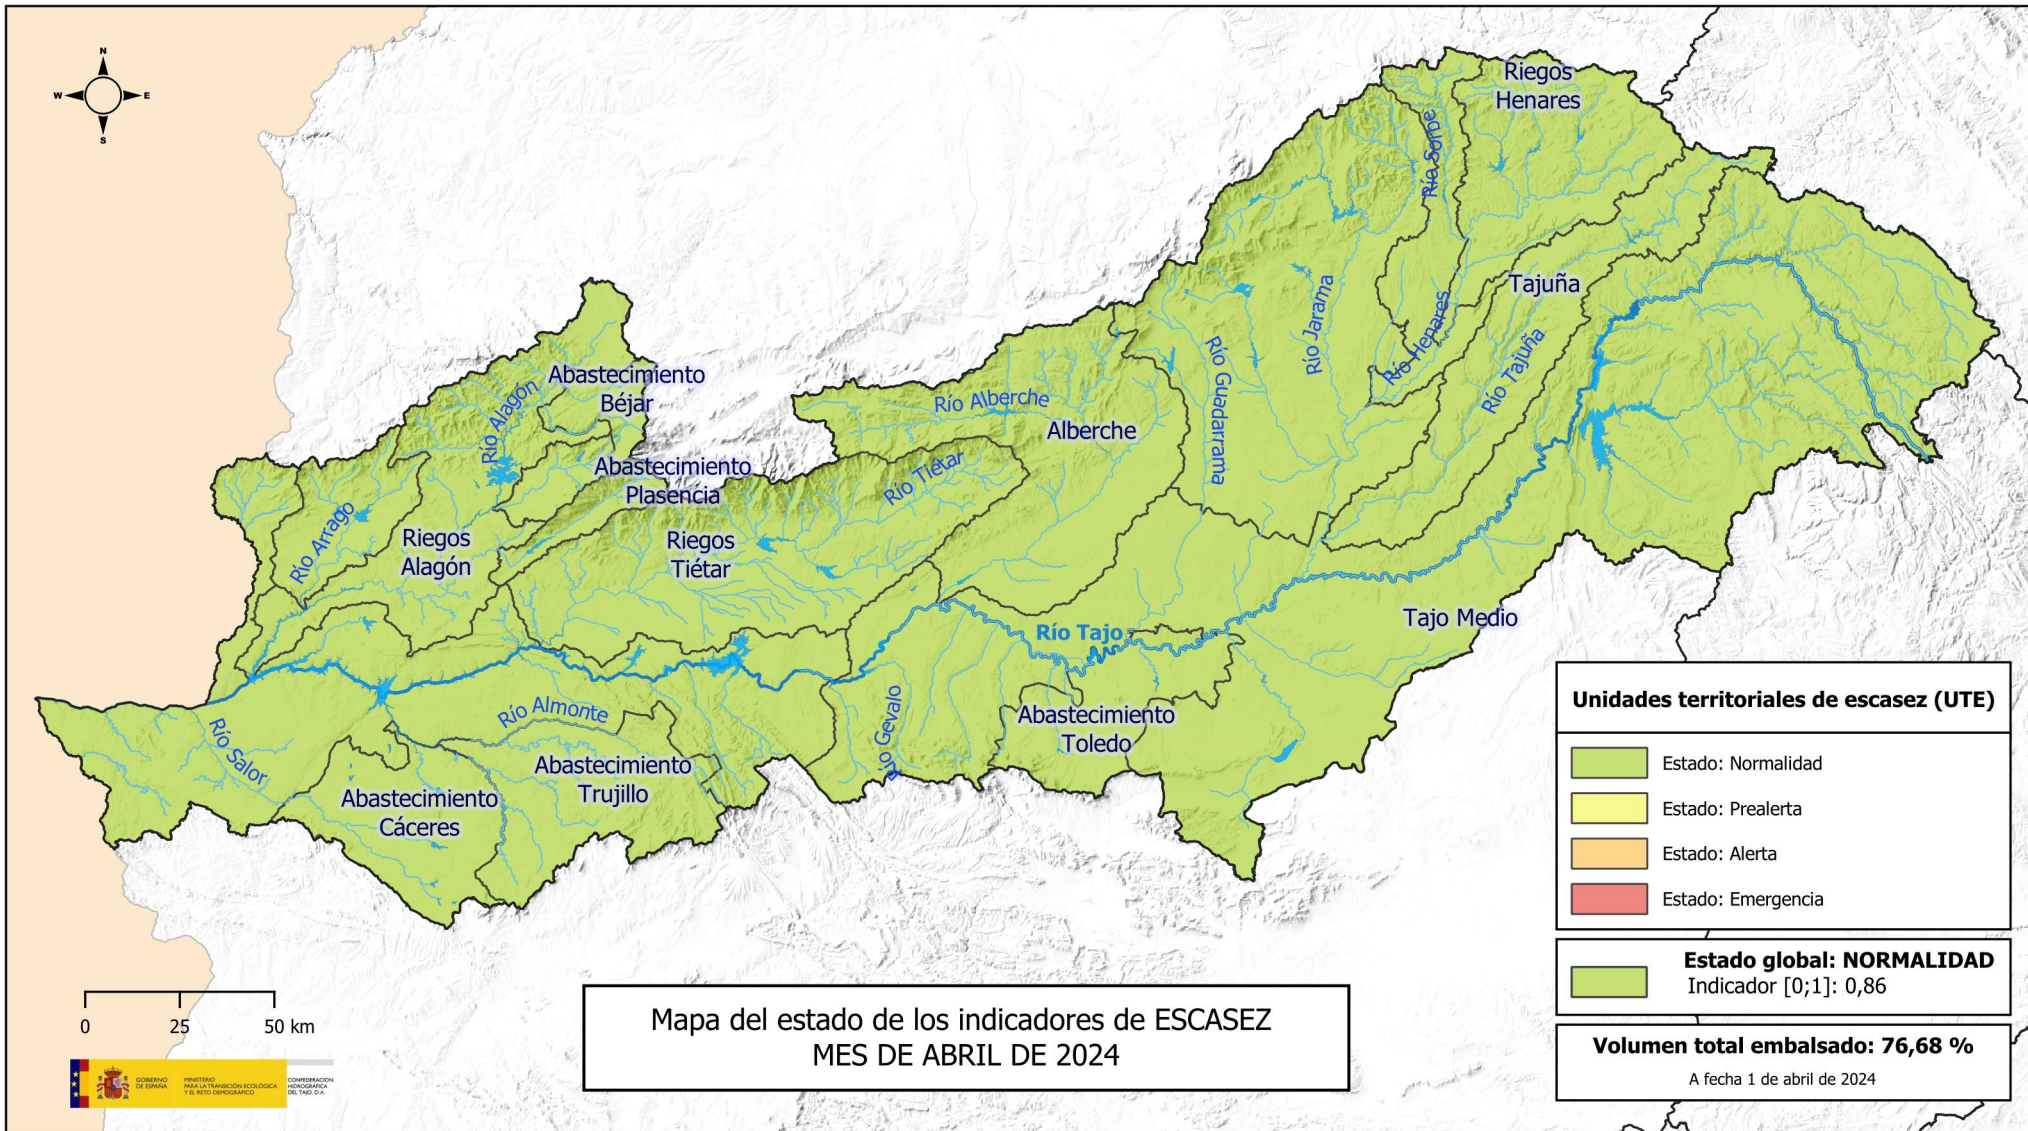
N
W
E
S

Riegos Henares

Río Sorbe

Tajuña

Río Jarama

Río Henares

Río Tajuña

Río Guadarrama

Río Alberche

Alberche

Abastecimiento Béjar

Río Alagón

Abastecimiento Plasencia

Río Tiétar

Río Arrago

Riegos Alagón

Riegos Tiétar

Río Tajo

Tajo Medio

Río Almonte

Río Salor

Río Gevalo

Abastecimiento Toledo

Abastecimiento Trujillo

Abastecimiento Cáceres

Unidades territoriales de escasez (UTE)

Estado: Normalidad
Estado: Prealerta
Estado: Alerta
Estado: Emergencia

Estado global: NORMALIDAD
Indicador [0;1]: 0,86

Volumen total embalsado: 76,68 %
A fecha 1 de abril de 2024

0 25 50 km

GOBIERNO DE ESPAÑA
MINISTERIO PARA LA TRANSICIÓN ECOLÓGICA Y EL RETO DEMOGRÁFICO
CONFEDERACIÓN HIDROGRÁFICA DEL TAJO, O.A.

Mapa del estado de los indicadores de ESCASEZ
MES DE ABRIL DE 2024